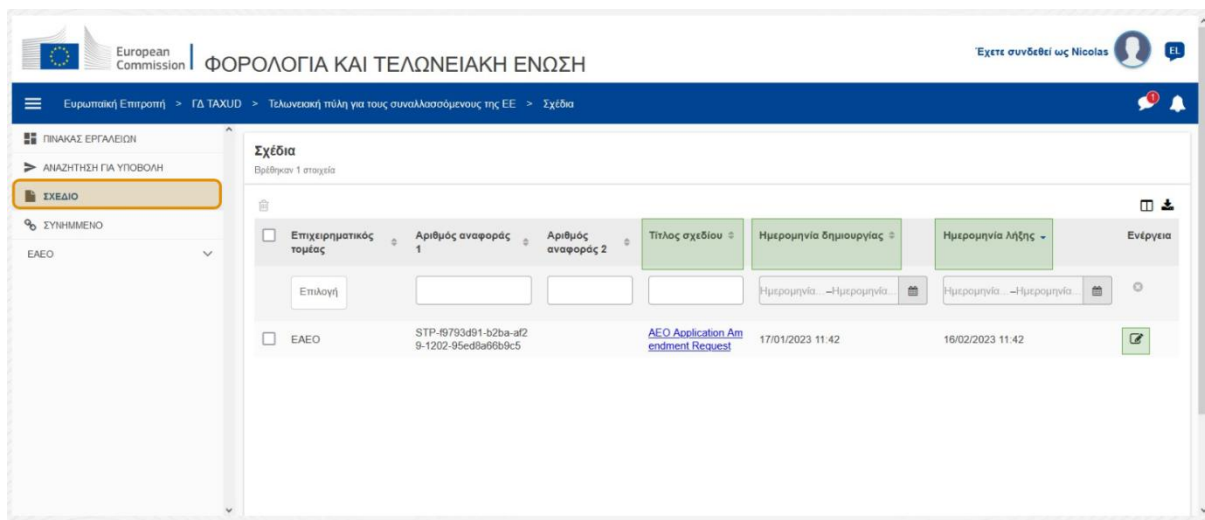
European Commission | ΦΟΡΟΛΟΓΙΑ ΚΑΙ ΤΕΛΩΝΕΙΑΚΗ ΕΝΩΣΗ

Έχετε συνδεθεί ως Nicolas EL

Ευρωπαϊκή Επιτροπή > ΓΔ TAXUD > Τελωνειακή πύλη για τους συναλλασσόμενους της ΕΕ > Σχέδια

ΠΙΝΑΚΑΣ ΕΡΓΑΛΕΙΩΝ
ΑΝΑΖΗΤΗΣΗ ΓΙΑ ΥΠΟΒΟΛΗ
ΣΧΕΔΙΟ
ΣΥΝΗΜΜΕΝΟ
EAEO

Σχέδια
Βρέθηκαν 1 στοιχεία

| Επιχειρηματικός τομέας | Αριθμός αναφοράς 1 | Αριθμός αναφοράς 2 | Τίτλος σχεδίου | Ημερομηνία δημιουργίας | Ημερομηνία λήξης | Ενέργεια |
|---|---|---|---|---|---|---|
| Επιλογή | | | | Ημερομηνία... –Ημερομηνία... | Ημερομηνία... –Ημερομηνία... | |
| EAEO | STP-f9793d91-b2ba-af29-1202-95ed8a66b9c5 | | AEO Application Amendment Request | 17/01/2023 11:42 | 16/02/2023 11:42 | |